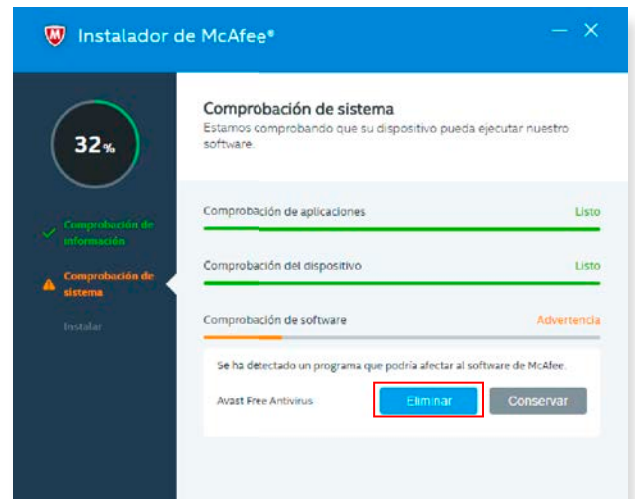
Instalador de McAfee®

32%

Comprobación de información

Comprobación de sistema

Instalar

Comprobación de sistema

Estamos comprobando que su dispositivo pueda ejecutar nuestro software.

Comprobación de aplicaciones

Listo

Comprobación del dispositivo

Listo

Comprobación de software

Advertencia

Se ha detectado un programa que podría afectar al software de McAfee.

Avast Free Antivirus

Eliminar

Conservar